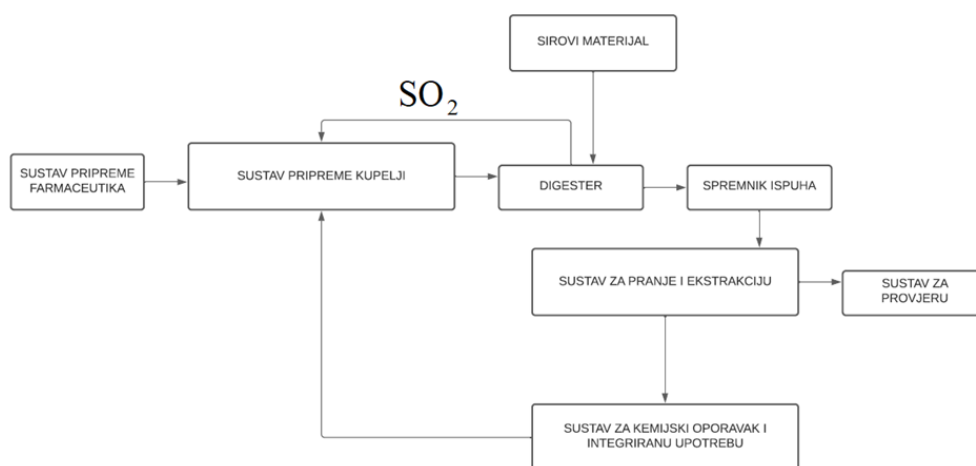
SIROVI MATERIJAL

$SO_2$

SUSTAV PRIPREME FARMACEUTIKA

SUSTAV PRIPREME KUPELJI

DIGESTER

SPREMNIK ISPUHA

SUSTAV ZA PRANJE I EKSTRAKCIJU

SUSTAV ZA PROVJERU

SUSTAV ZA KEMIJSKI OPORAVAK I INTEGRIRANU UPOTREBU